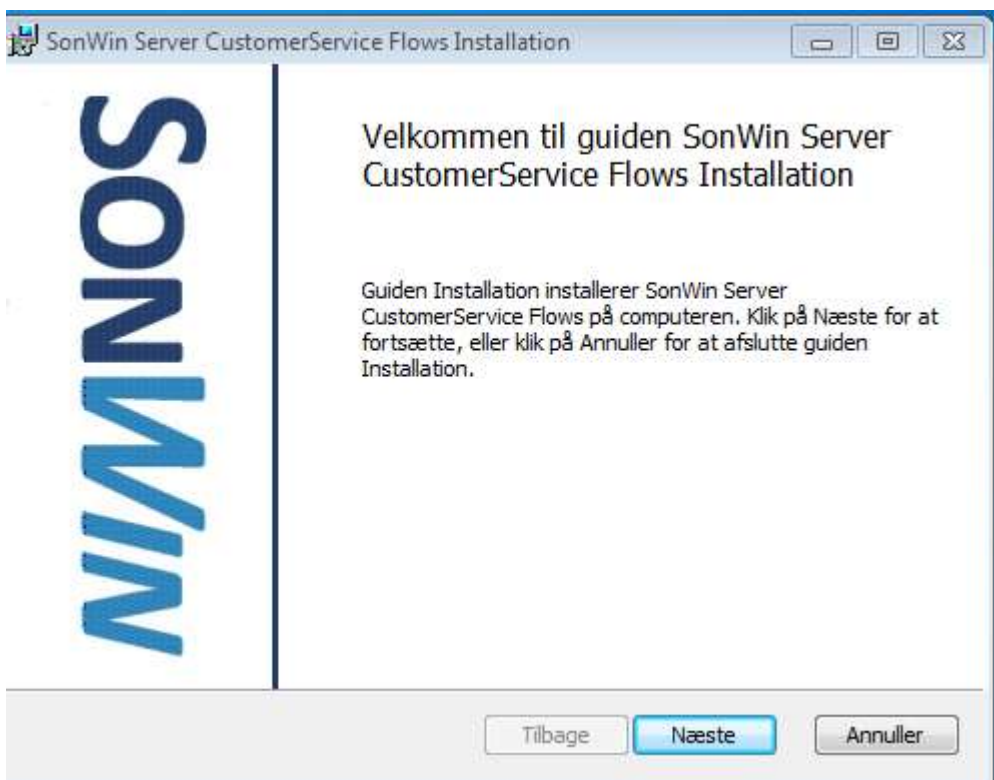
SonWin Server CustomerService Flows Installation

SONWIN

Velkommen til guiden SonWin Server CustomerService Flows Installation

Guiden Installation installerer SonWin Server CustomerService Flows på computeren. Klik på Næste for at fortsætte, eller klik på Annuller for at afslutte guiden Installation.

Tilbage
Næste
Annuller